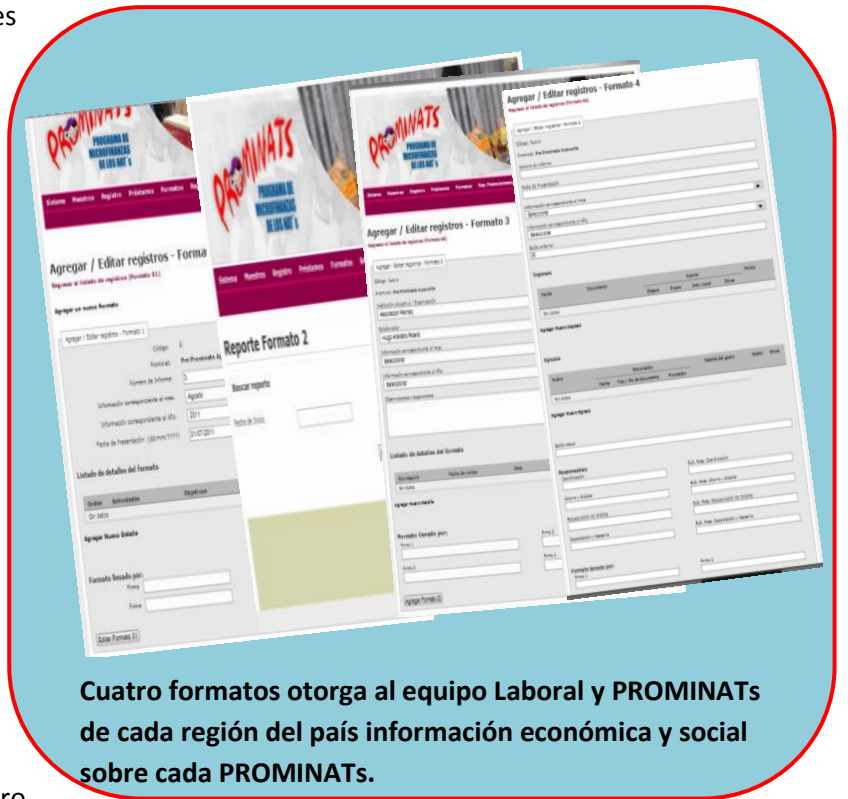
es

PROMINATS
PROGRAMA DE MICROFINANZAS DE LOS NAT´S

Sistema Maestros Registro Préstamos Formatos

Agregar / Editar registros - Formato

Regresar al listado de registros (Formato 01)

Agregar un nuevo formato

Agregar / Editar registros - Formato 1

Código: 1

Promotoral: Pro Prominats

Número de Informe: 1

Información correspondiente al mes: Agosto

Información correspondiente al Año: 2011

Fecha de Presentación (dd/mm/yyyy): 31/07/2011

Listado de detalles del formato

| Orden | Actividades | Objetivos |
|---|---|---|
| Sin datos | | |

Agregar Nuevo Detalle

Formato llenado por:

Firma

Firma

Editar Formato 01

Reporte Formato 2

Buscar reporte

Fecha de Inicio

Agregar / Editar registros - Formato 3

Regresar al listado de registros (Formato 03)

Agregar / Editar registros - Formato 3

Código: Nuevo

Promotoral: Pro Prominats

Institución educativa

Información correspondiente al mes

Seleccionar

Información correspondiente al Año

Seleccionar

Observaciones

Listado de detalles del formato

Agregar Nuevo Detalle

Formato llenado por:

Agregar Formato 03

Agregar / Editar registros - Formato 4

Regresar al listado de registros (Formato 04)

Código: Nuevo

Promotoral: Pro Prominats

Fecha de Presentación

Información correspondiente al mes

Seleccionar

Información correspondiente al Año

Seleccionar

Ingresos

Sin datos

Agregar Nuevo Ingreso

Egresos

Sin datos

Agregar Nuevo Egreso

Saldo actual

Responsables

Formato llenado por:

Cuatro formatos otorga al equipo Laboral y PROMINATs de cada región del país información económica y social sobre cada PROMINATs.

ro